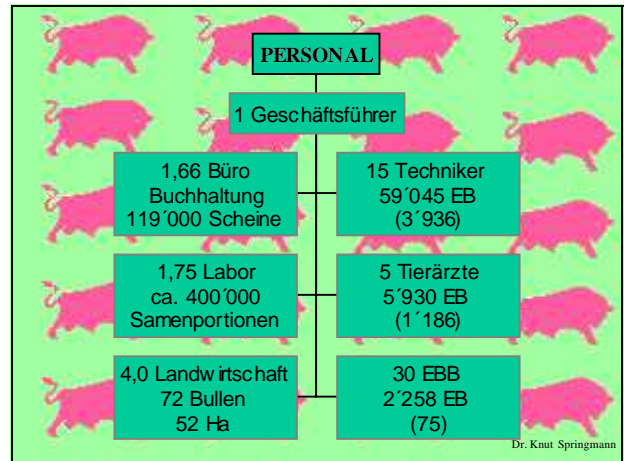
PERSONAL

1 Geschäftsführer

1,66 Büro
Buchhaltung
119´000 Scheine

15 Techniker
59´045 EB
(3´936)

1,75 Labor
ca. 400´000
Samenportionen

5 Tierärzte
5´930 EB
(1´186)

4,0 Landwirtschaft
72 Bullen
52 Ha

30 EBB
2´258 EB
(75)

Dr. Knut Springmann